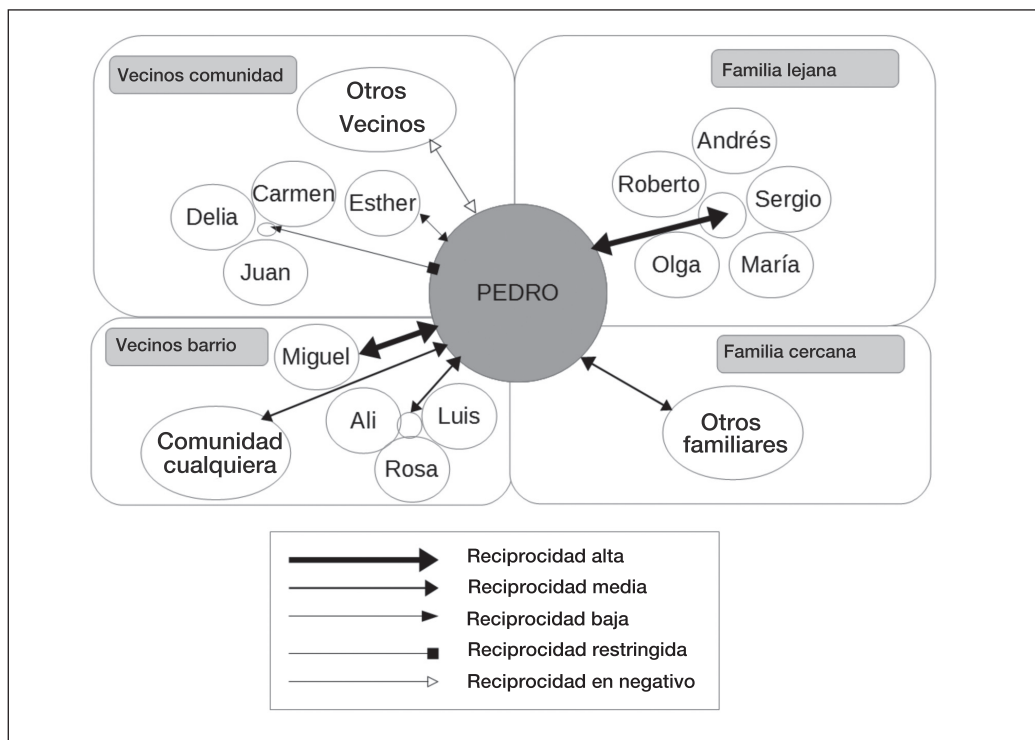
Vecinos comunidad

Otros Vecinos

Delia

Carmen

Esther

Juan

Familia lejana

Andrés

Roberto

Sergio

Olga

María

PEDRO

Vecinos barrio

Miguel

Comunidad cualquiera

Ali

Luis

Rosa

Familia cercana

Otros familiares

Reciprocidad alta

Reciprocidad media

Reciprocidad baja

Reciprocidad restringida

Reciprocidad en negativo